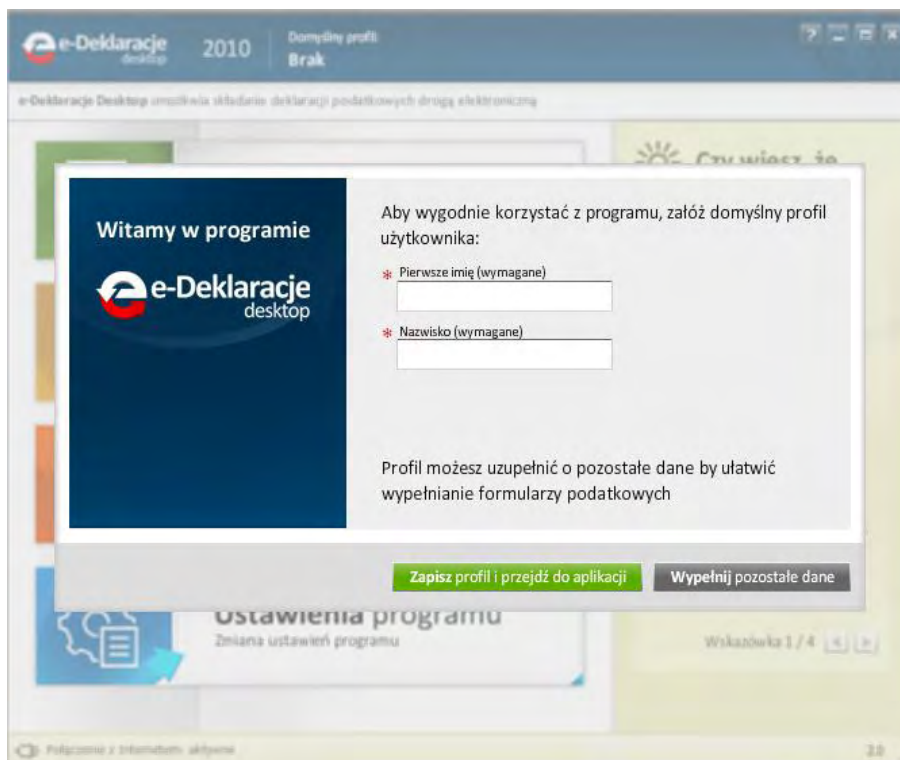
e-Deklaracje desktop 2010 Domyślny profil Brak

? _ □ X

e-Deklaracje Desktop umożliwia składanie deklaracji podatkowych drogą elektroniczną

Czy wiesz, że

Witamy w programie

e-Deklaracje desktop

Aby wygodnie korzystać z programu, załóż domyślny profil użytkownika:

* Pierwsze imię (wymagane)

* Nazwisko (wymagane)

Profil możesz uzupełnić o pozostałe dane by ułatwić wypełnianie formularzy podatkowych

Zapisz profil i przejdź do aplikacji

Wypełnij pozostałe dane

Ustawienia programu
Zmiana ustawień programu

Wskazówka 1 / 4

Połączenie z Internetem: aktywne

2.0